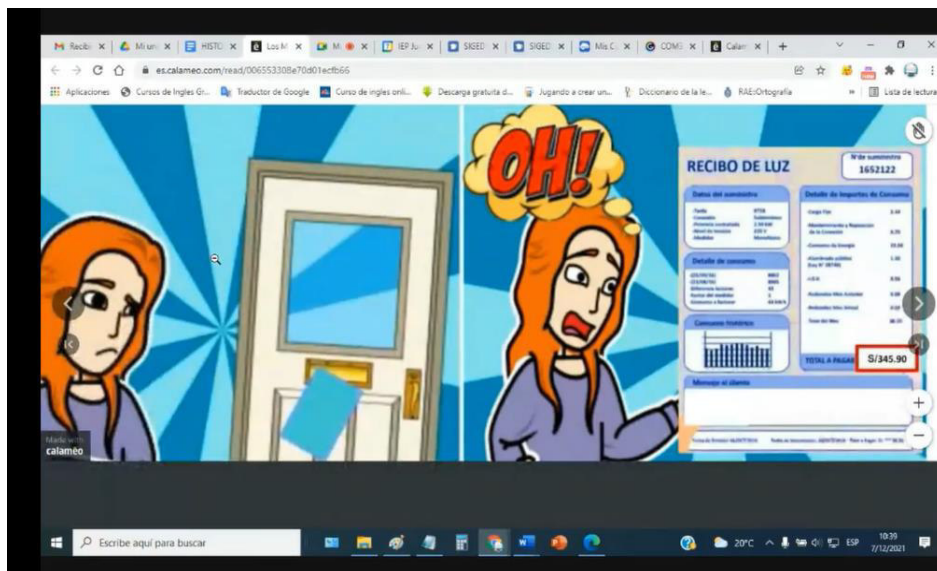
Recib ×
Mi uni ×
HISTO ×
Los M ×
M ×
IEP Ju ×
SIGED ×
SIGED ×
Mis C ×
COMS ×
Calam ×
+

es.calameo.com/read/006553308e70d01ecfb66

Aplicaciones
Cursos de Ingles Gr...
Traductor de Google
Curso de ingles onli...
Descarga gratuita d...
Jugando a crear un...
Diccionario de la le...
RAE:Ortografía
Lista de lectura

OH!

RECIBO DE LUZ

N° de suministro
1652122

Datos del suministro

Detalle de Importes de Consumo

Detalle de consumo

Consumo histórico

TOTAL A PAGAR
S/345.90

Mensaje al cliente

Made with
calaméo

Escribe aquí para buscar

20°C
ESP
10:39
7/12/2021